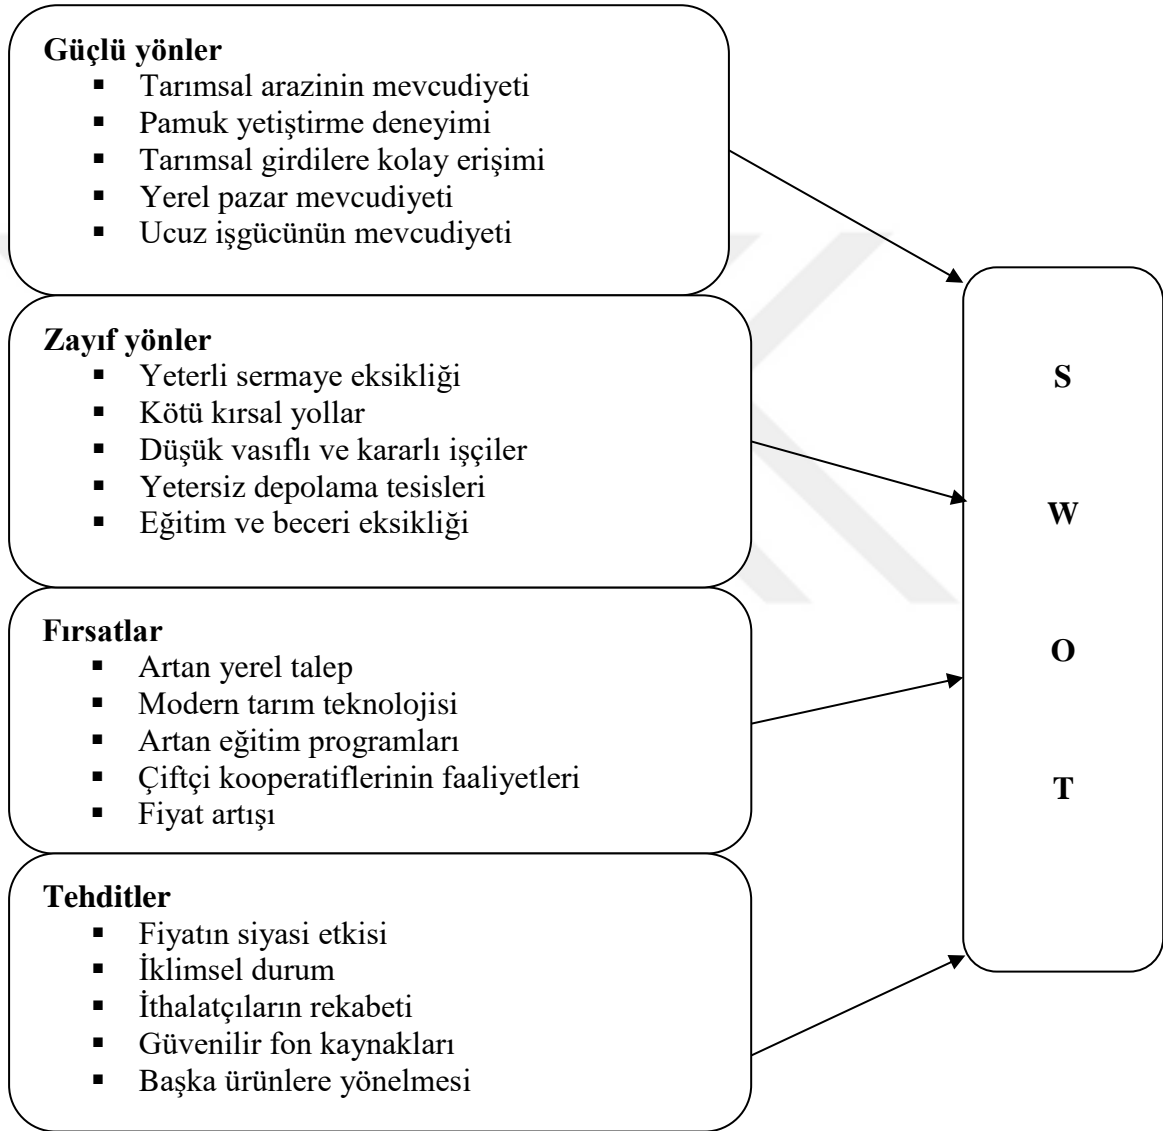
**Güçlü yönler**
- Tarımsal arazinin mevcudiyeti
- Pamuk yetiştirme deneyimi
- Tarımsal girdilere kolay erişimi
- Yerel pazar mevcudiyeti
- Ucuz işgücünün mevcudiyeti

**Zayıf yönler**
- Yeterli sermaye eksikliği
- Kötü kırsal yollar
- Düşük vasıflı ve kararlı işçiler
- Yetersiz depolama tesisleri
- Eğitim ve beceri eksikliği

**Fırsatlar**
- Artan yerel talep
- Modern tarım teknolojisi
- Artan eğitim programları
- Çiftçi kooperatiflerinin faaliyetleri
- Fiyat artışı

**Tehditler**
- Fiyatın siyasi etkisi
- İklimsel durum
- İthalatçıların rekabeti
- Güvenilir fon kaynakları
- Başka ürünlere yönelmesi

**S**

**W**

**O**

**T**